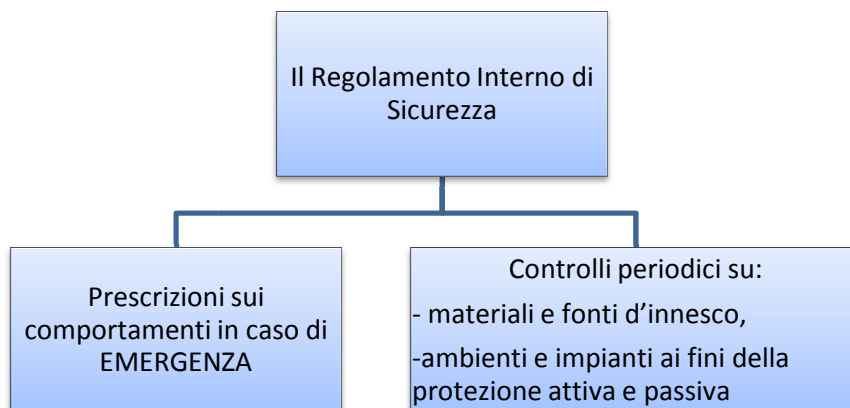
Il Regolamento Interno di Sicurezza

Prescrizioni sui comportamenti in caso di EMERGENZA

Controlli periodici su:
- materiali e fonti d'innesco,
-ambienti e impianti ai fini della protezione attiva e passiva